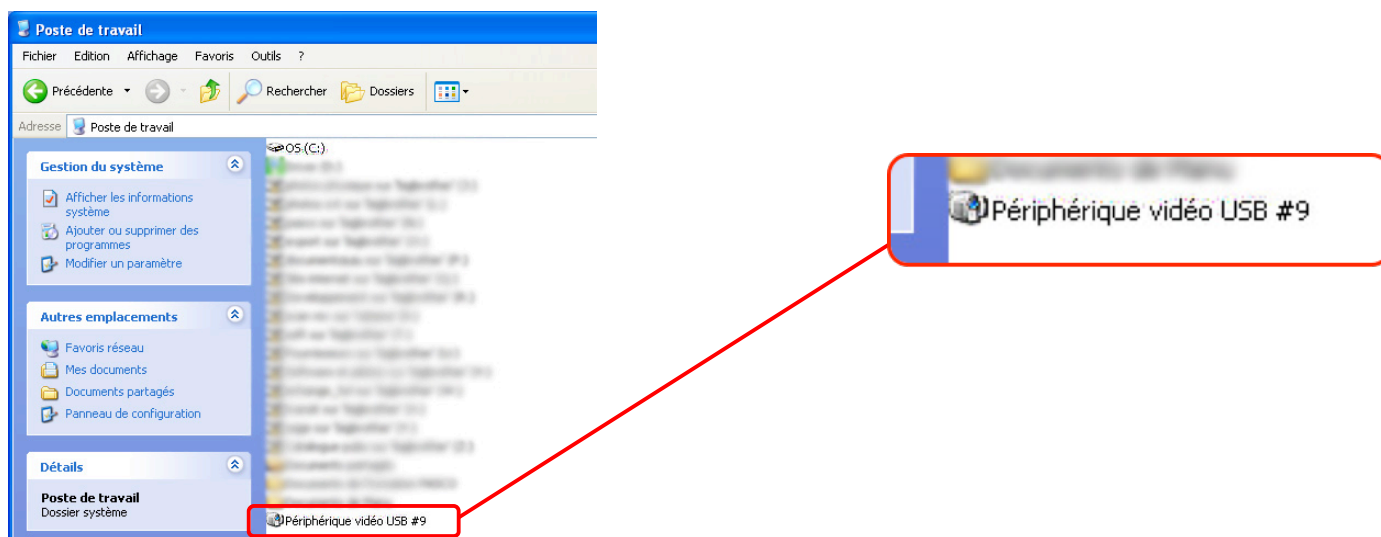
Poste de travail

Fichier Edition Affichage Favoris Outils ?

Précédente Rechercher Dossiers

Adresse Poste de travail

Gestion du système

Afficher les informations système

Ajouter ou supprimer des programmes

Modifier un paramètre

Autres emplacements

Favoris réseau

Mes documents

Documents partagés

Panneau de configuration

Détails

Poste de travail
Dossier système

OS (C:)

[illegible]

Périphérique vidéo USB #9

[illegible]

Périphérique vidéo USB #9